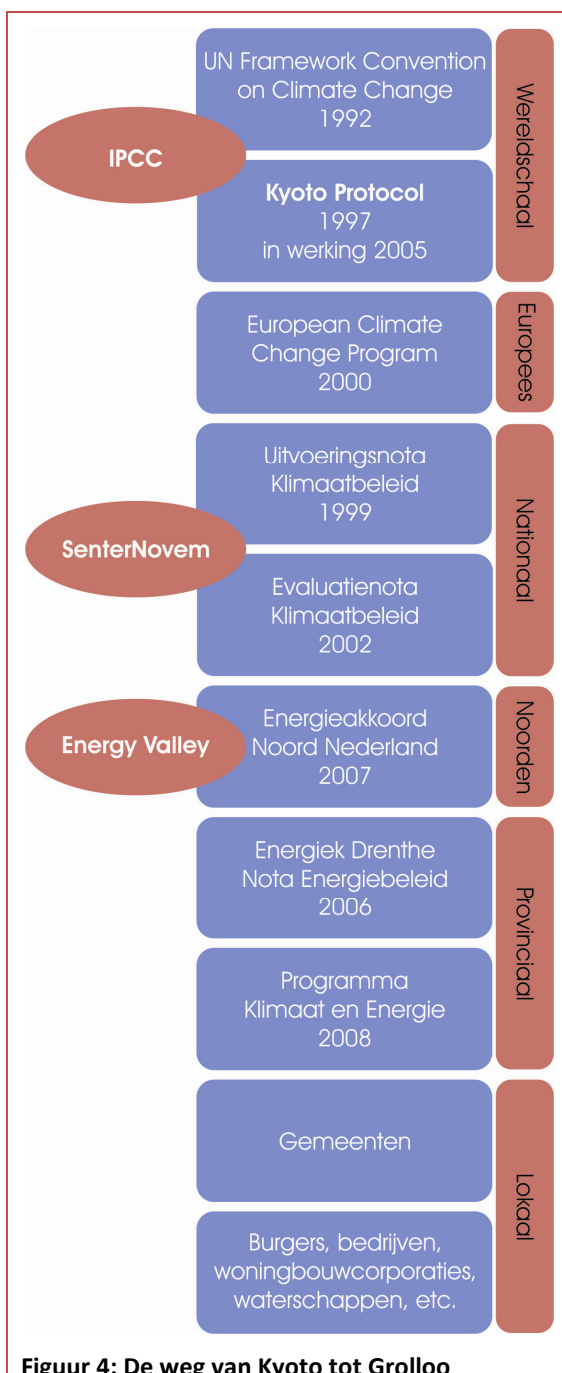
IPCC

UN Framework Convention on Climate Change 1992

Kyoto Protocol 1997 in werking 2005

Wereldschaal

European Climate Change Program 2000

Europees

SenterNovem

Uitvoeringsnota Klimaatbeleid 1999

Evaluatienota Klimaatbeleid 2002

Nationaal

Energy Valley

Energieakkoord Noord Nederland 2007

Noorden

Energiek Drenthe Nota Energiebeleid 2006

Programma Klimaat en Energie 2008

Provinciaal

Gemeenten

Burgers, bedrijven, woningbouwcorporaties, waterschappen, etc.

Lokaal

Figuur 4: De weg van Kyoto tot Grolloo